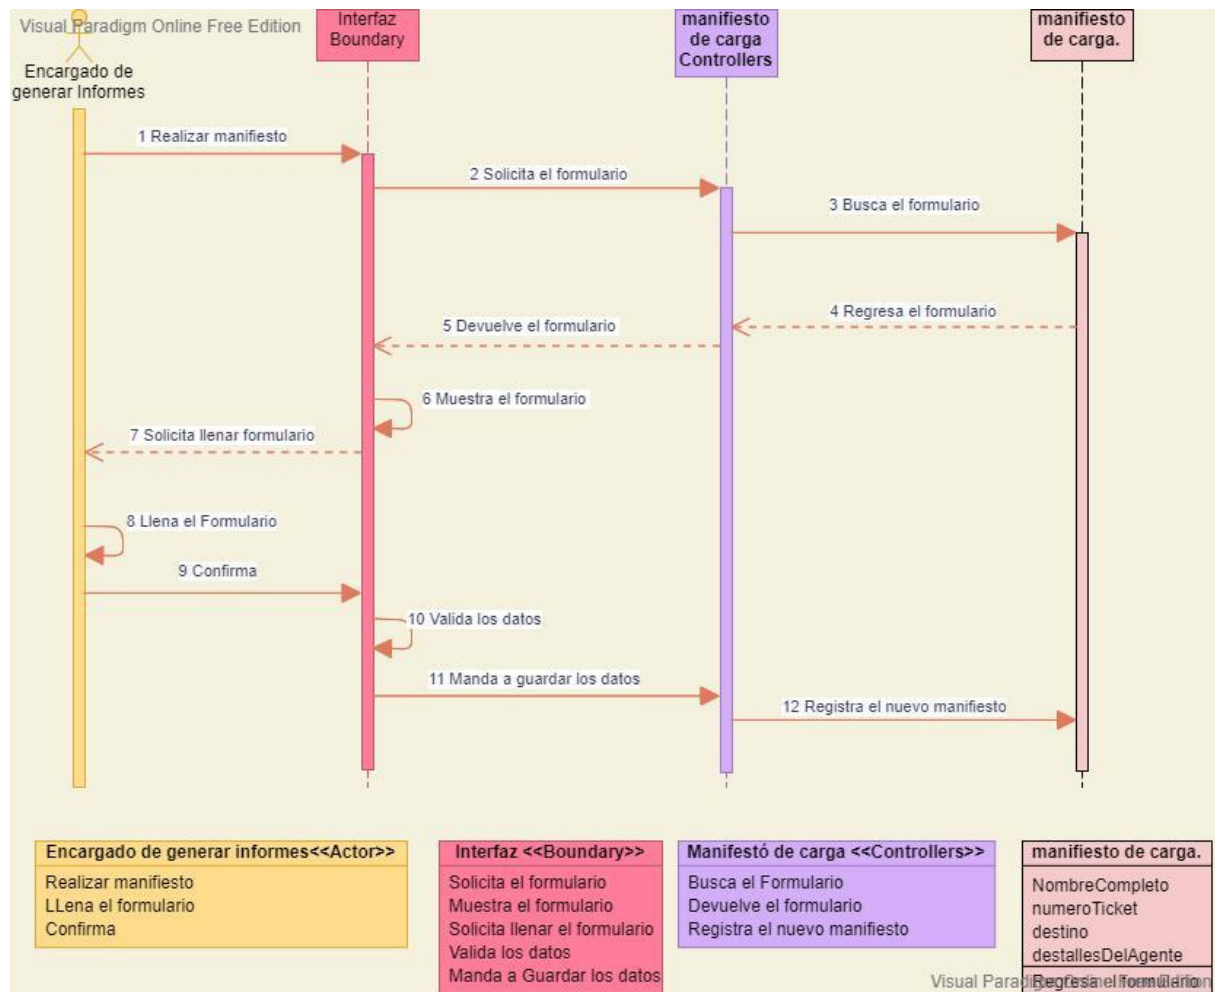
Visual Paradigm Online Free Edition

Encargado de generar Informes

Interfaz Boundary

manifiesto de carga Controllers

manifiesto de carga.

1 Realizar manifiesto

2 Solicita el formulario

3 Busca el formulario

4 Regresa el formulario

5 Devuelve el formulario

6 Muestra el formulario

7 Solicita llenar formulario

8 Llena el Formulario

9 Confirma

10 Valida los datos

11 Manda a guardar los datos

12 Registra el nuevo manifiesto

| Encargado de generar informes<<Actor>> |
|---|
| Realizar manifiesto<br>LLena el formulario<br>Confirma |

| Interfaz <<Boundary>> |
|---|
| Solicita el formulario<br>Muestra el formulario<br>Solicita llenar el formulario<br>Valida los datos<br>Manda a Guardar los datos |

| Manifestó de carga <<Controllers>> |
|---|
| Busca el Formulario<br>Devuelve el formulario<br>Registra el nuevo manifiesto |

| manifiesto de carga. |
|---|
| NombreCompleto<br>numeroTicket<br>destino<br>destallesDelAgente |
| Regresa el formulario |

Visual Paradigm Online Free Edition